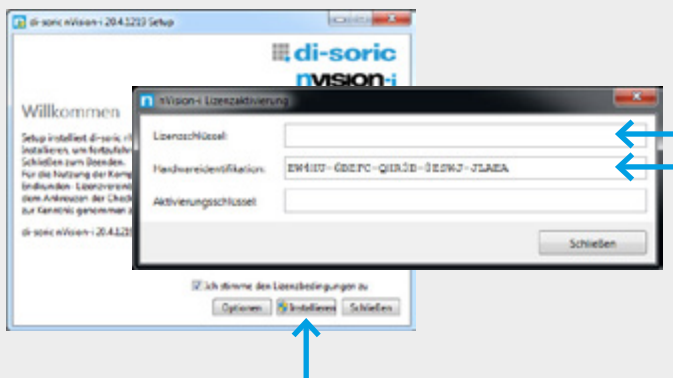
di-soric nVision-i 20.4.1213 Setup

di-soric
nVision-i

Willkommen

Setup installiert di-soric n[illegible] Installieren, um fortzufahr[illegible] Schließen zum Beenden. Für die Nutzung der Komp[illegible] Endkunden- Lizenzvereinb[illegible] dem Ankreuzen der Checkb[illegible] zur Kenntnis genommen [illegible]

di-soric nVision-i 20.4.121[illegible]

nVision-i Lizenzaktivierung

Lizenzschlüssel:

Hardwareidentifikation: EW4HU-Ö8EFC-QHR3B-Ö8SWJ-JLAEA

Aktivierungsschlüssel:

Schließen

Ich stimme den Lizenzbedingungen zu

Optionen Installieren Schließen